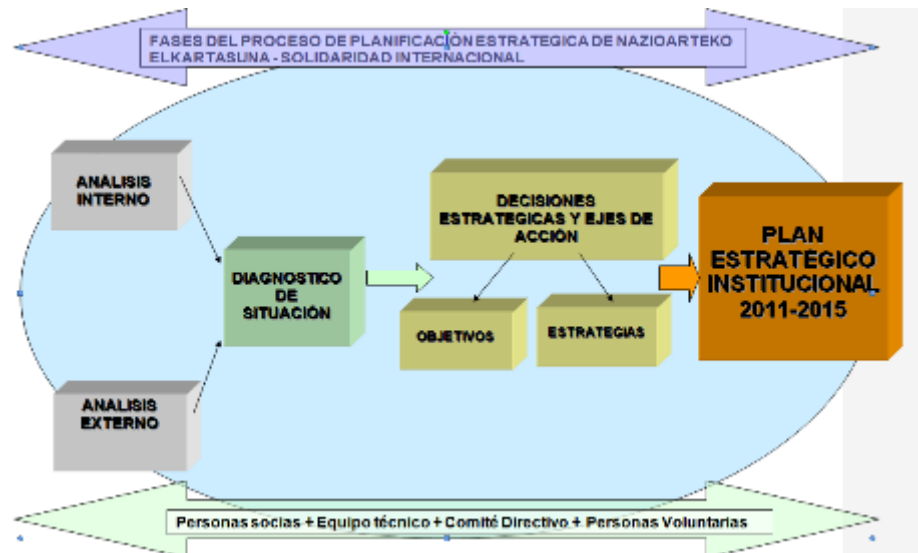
FASES DEL PROCESO DE PLANIFICACIÓN ESTRATEGICA DE NAZIOARTEKO ELKARTASUNA - SOLIDARIDAD INTERNACIONAL

ANÁLISIS INTERNO

ANALISIS EXTERNO

DIAGNOSTICO DE SITUACIÓN

DECISIONES ESTRATEGICAS Y EJES DE ACCIÓN

OBJETIVOS

ESTRATEGIAS

PLAN ESTRATEGICO INSTITUCIONAL 2011-2015

Personas socias + Equipo técnico + Comité Directivo + Personas Voluntarias